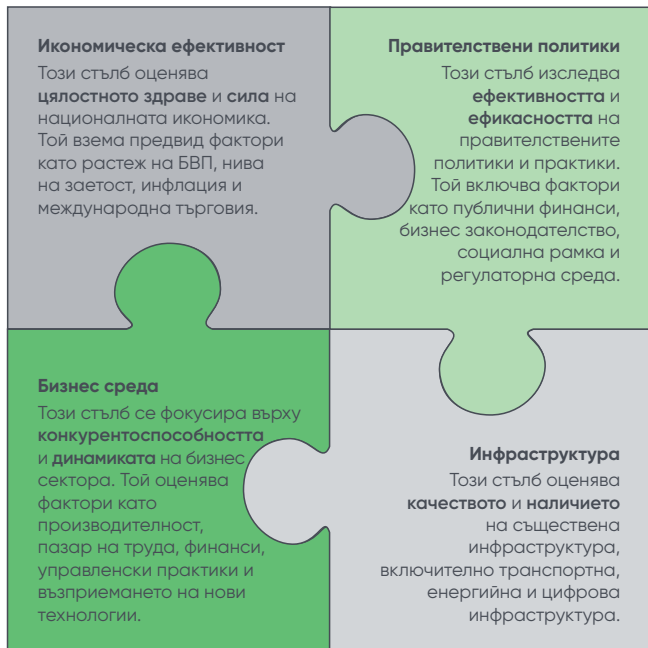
**Икономическа ефективност**

Този стълб оценява **цялостното здраве** и **сила** на националната икономика. Той взема предвид фактори като растеж на БВП, нива на заетост, инфлация и международна търговия.

**Правителствени политики**

Този стълб изследва **ефективността** и **ефикасността** на правителствените политики и практики. Той включва фактори като публични финанси, бизнес законодателство, социална рамка и регулаторна среда.

**Бизнес среда**

Този стълб се фокусира върху **конкурентоспособността** и **динамиката** на бизнес сектора. Той оценява фактори като производителност, пазар на труда, финанси, управленски практики и възприемането на нови технологии.

**Инфраструктура**

Този стълб оценява **качеството** и **наличието** на съществена инфраструктура, включително транспортна, енергийна и цифрова инфраструктура.